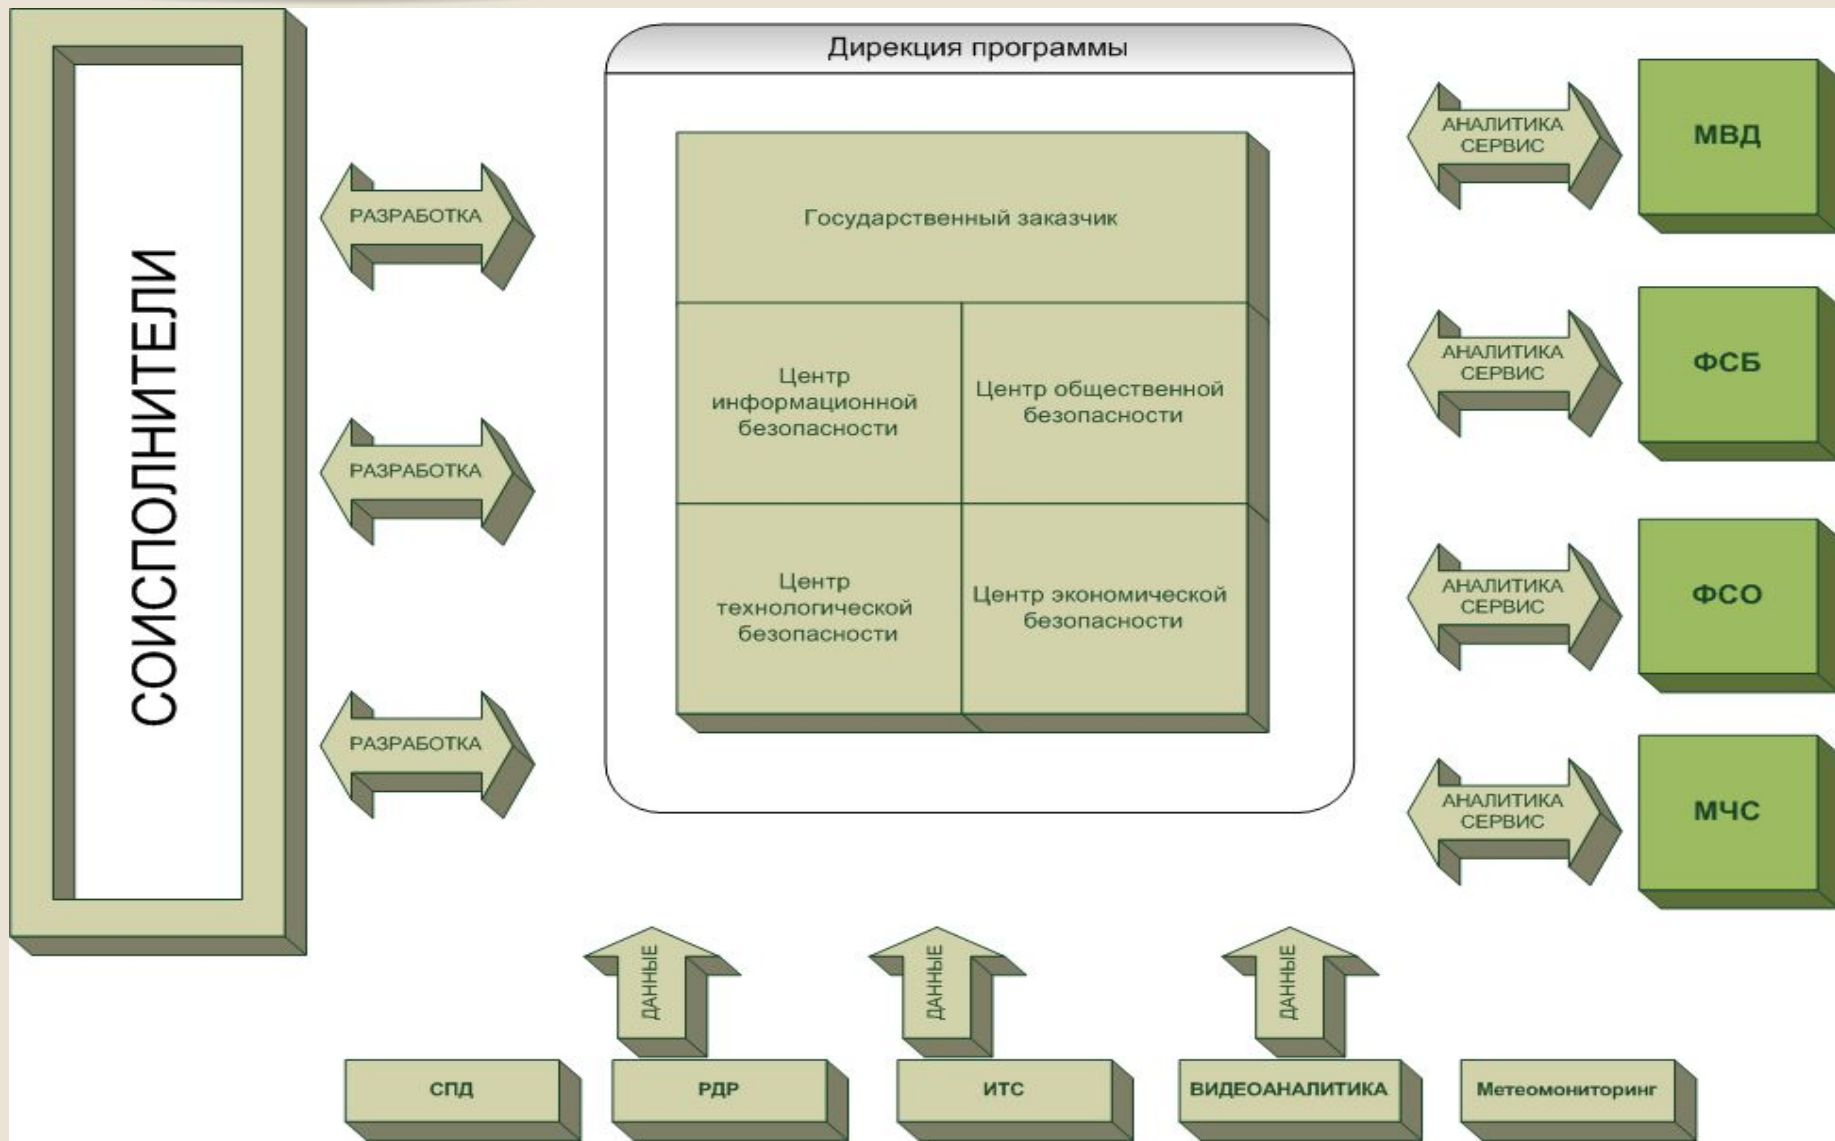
СОИСПОЛНИТЕЛИ

РАЗРАБОТКА

РАЗРАБОТКА

РАЗРАБОТКА

Дирекция программы

Государственный заказчик

Центр информационной безопасности

Центр общественной безопасности

Центр технологической безопасности

Центр экономической безопасности

АНАЛИТИКА СЕРВИС

МВД

АНАЛИТИКА СЕРВИС

ФСБ

АНАЛИТИКА СЕРВИС

ФСО

АНАЛИТИКА СЕРВИС

МЧС

ДАННЫЕ

ДАННЫЕ

ДАННЫЕ

СПД

РДР

ИТС

ВИДЕОАНАЛИТИКА

Метеомониторинг